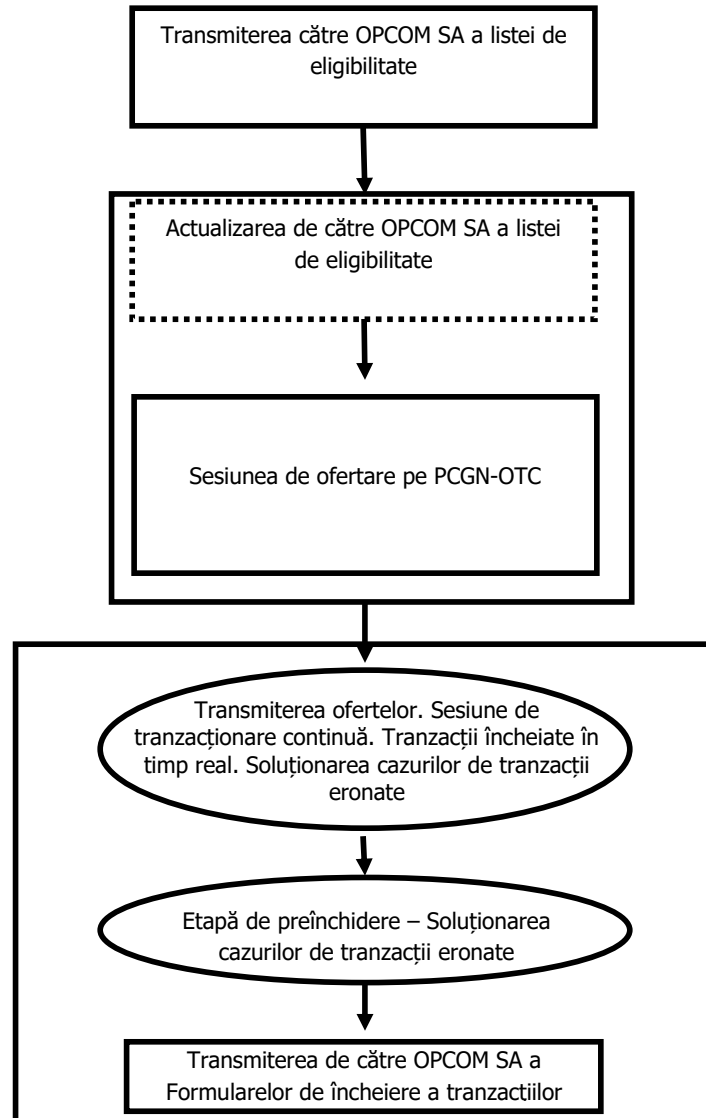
Transmiterea către OPCOM SA a listei de eligibilitate

Actualizarea de către OPCOM SA a listei de eligibilitate

Sesiunea de ofertare pe PCGN-OTC

Transmiterea ofertelor. Sesiune de tranzacționare continuă. Tranzacții încheiate în timp real. Soluționarea cazurilor de tranzacții eronate

Etapă de preînchidere – Soluționarea cazurilor de tranzacții eronate

Transmiterea de către OPCOM SA a Formularelor de încheiere a tranzactiilor